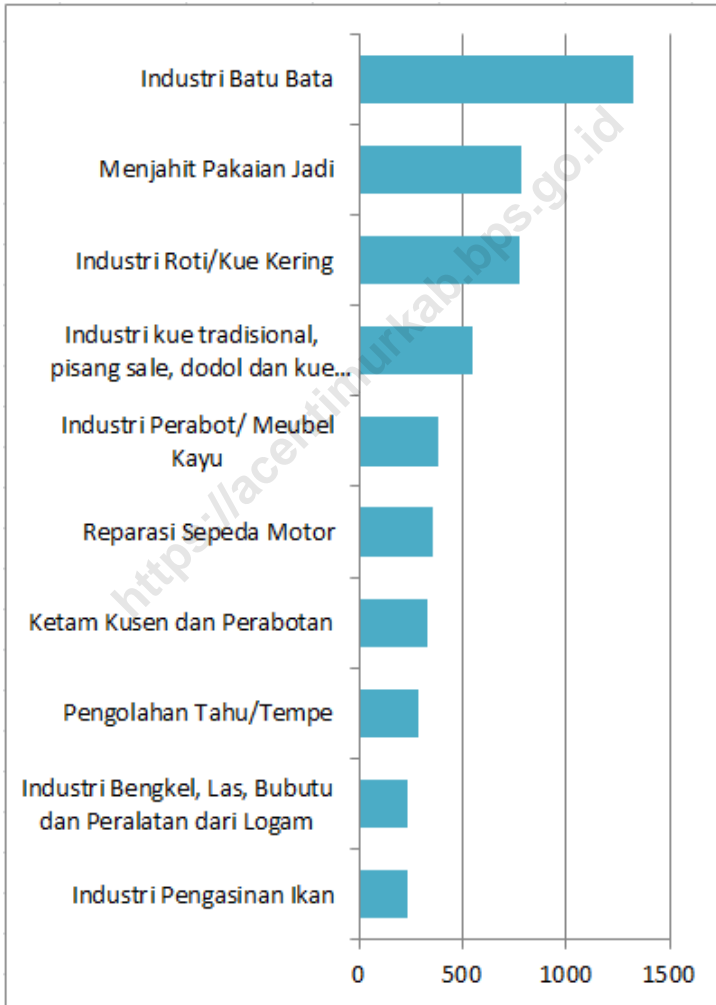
Industri Batu Bata
Menjahit Pakaian Jadi
Industri Roti/Kue Kering
Industri kue tradisional, pisang sale, dodol dan kue...
Industri Perabot/ Meubel Kayu
Reparasi Sepeda Motor
Ketam Kusen dan Perabotan
Pengolahan Tahu/Tempe
Industri Bengkel, Las, Bubutu dan Peralatan dari Logam
Industri Pengasinan Ikan

0 500 1000 1500

https://acehtimurkab.bps.go.id